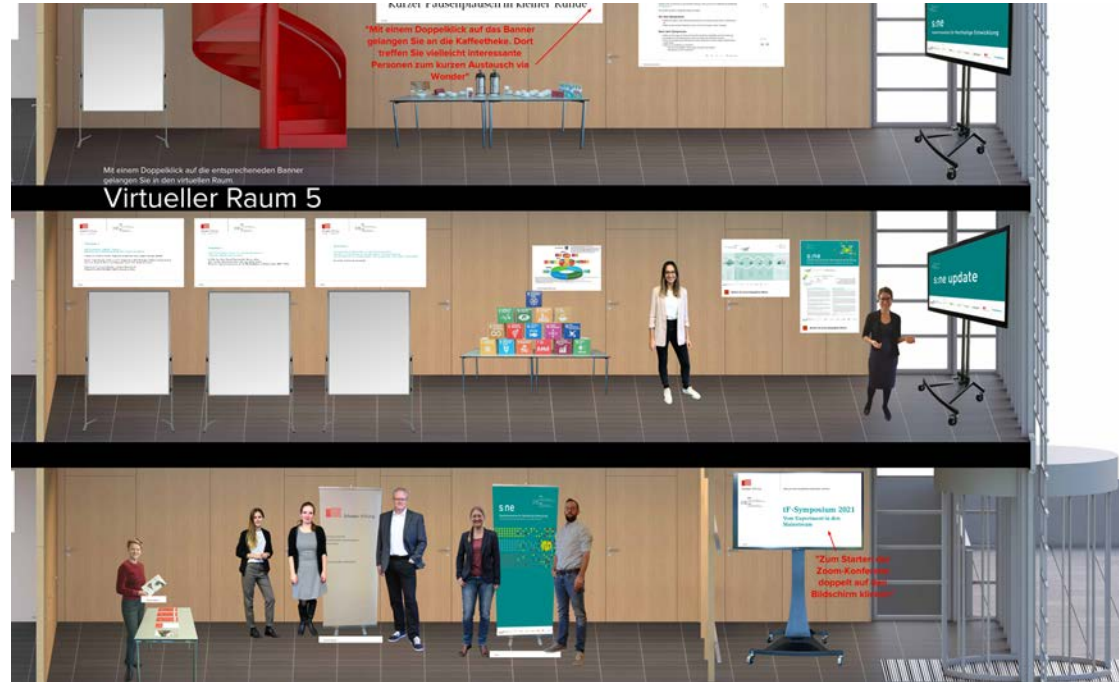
Kurzer Pausenplausch in kleiner Runde

*Mit einem Doppelklick auf das Banner gelangen Sie an die Kaffeetheke. Dort treffen Sie vielleicht interessante Personen zum kurzen Austausch via Wonder*

s:ne

Mit einem Doppelklick auf die entsprechenden Banner gelangen Sie in den virtuellen Raum.

Virtueller Raum 5

s:ne update

s:ne

s:ne

tF-Symposium 2021

"Zum Starten der Zoom-Konferenz doppelt auf den Bildschirm klicken"